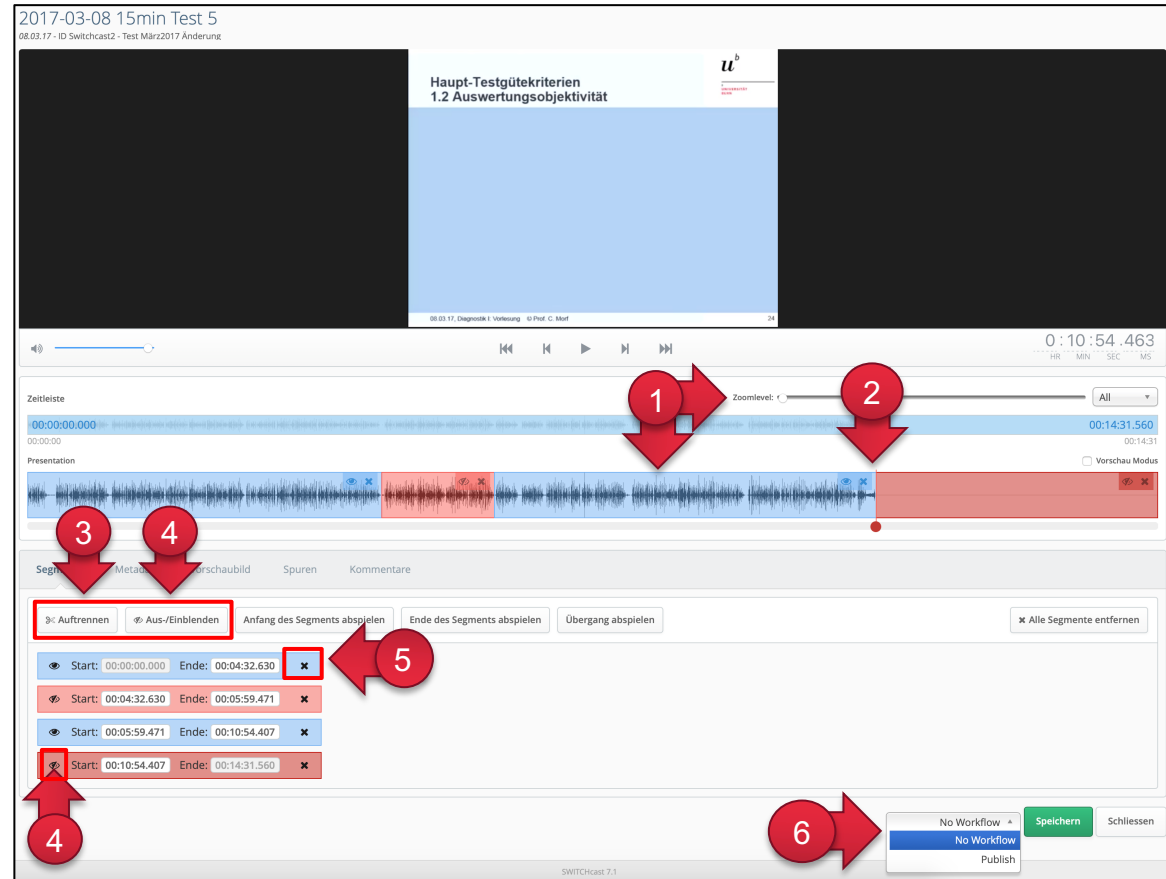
2017-03-08 15min Test 5
08.03.17 - ID Switchcast2 - Test März2017 Änderung

Haupt-Testgütekriterien
1.2 Auswertungsobjektivität

$u^b$

08.03.17, Diagnostik I: Vorlesung © Prof. C. Morf 24

0 : 10 : 54 .463
HR MIN SEC MS

Zeitleiste
1
Zoomlevel:
2
All
00:00:00.000
00:14:31.560
00:00:00
00:14:31
Presentation
Vorschau Modus

3
4
Segm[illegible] Metad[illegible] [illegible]orschaubild Spuren Kommentare

Auftrennen
Aus-/Einblenden
Anfang des Segments abspielen
Ende des Segments abspielen
Übergang abspielen
Alle Segmente entfernen

Start: 00:00:00.000 Ende: 00:04:32.630
5
Start: 00:04:32.630 Ende: 00:05:59.471
Start: 00:05:59.471 Ende: 00:10:54.407
Start: 00:10:54.407 Ende: 00:14:31.560

4
6
No Workflow
No Workflow
Publish
Speichern
Schliessen

SWITCHcast 7.1